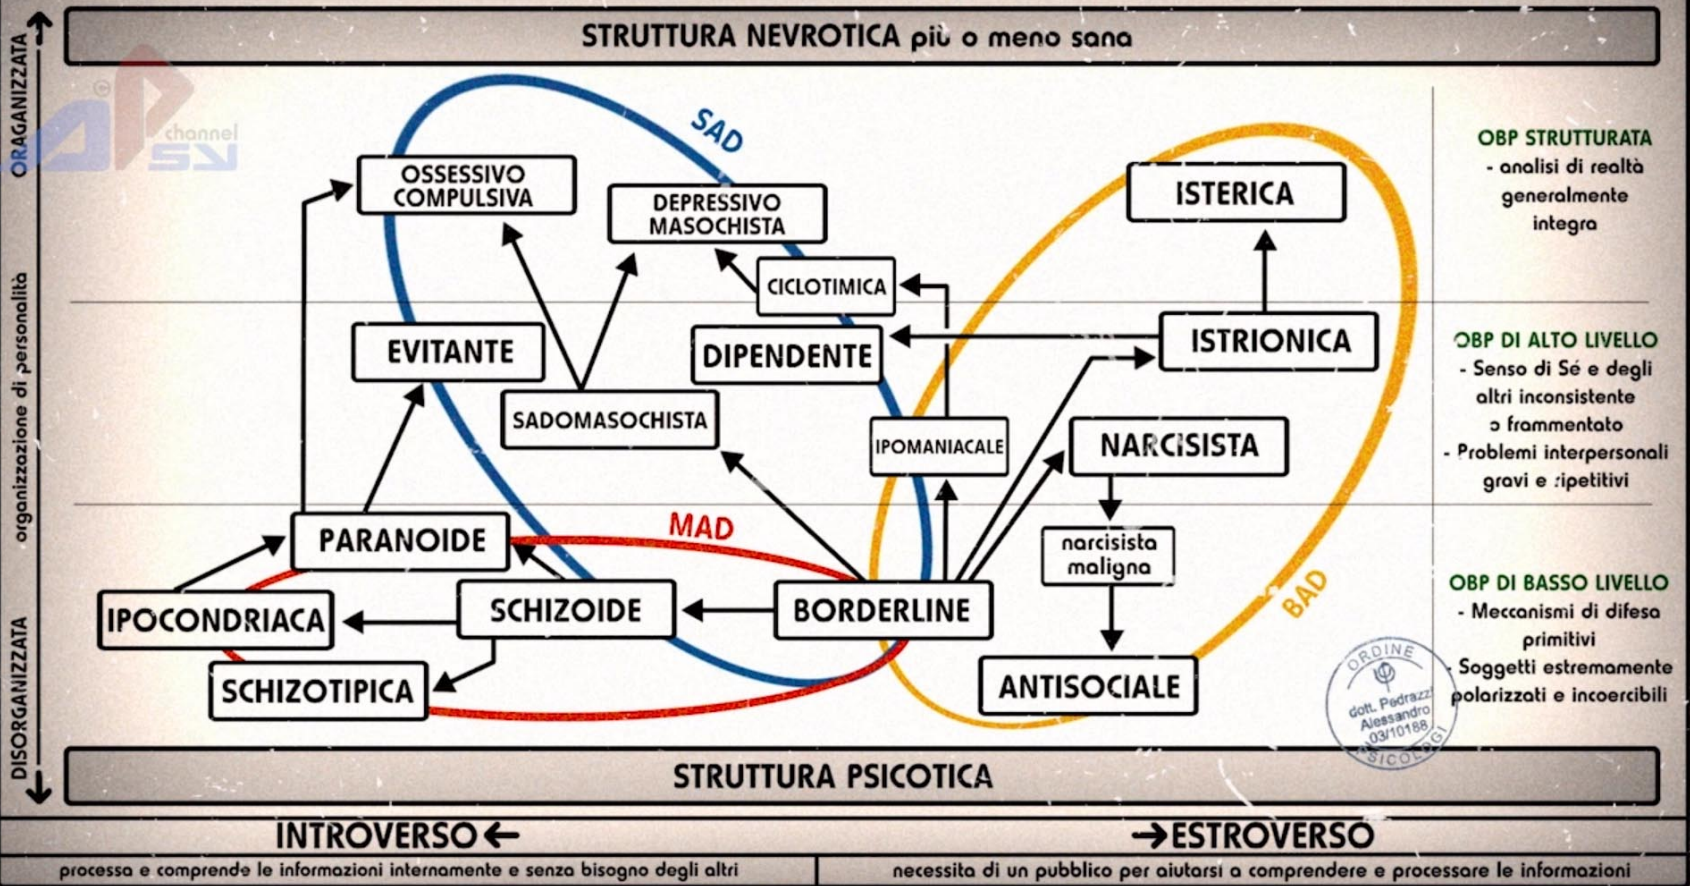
STRUTTURA NEVROTICA più o meno sana

ORAGANIZZATA

organizzazione di personalità

DISORGANIZZATA

channel PSY

SAD

OSSESSIVO COMPULSIVA

DEPRESSIVO MASOCHISTA

ISTERICA

CICLOTIMICA

EVITANTE

DIPENDENTE

ISTRIONICA

SADOMASOCHISTA

IPOMANIACALE

NARCISISTA

MAD

PARANOIDE

narcisista maligna

BAD

IPOCONDRIACA

SCHIZOIDE

BORDERLINE

SCHIZOTIPICA

ANTISOCIALE

OBP STRUTTURATA
- analisi di realtà generalmente integra

OBP DI ALTO LIVELLO
- Senso di Sé e degli altri inconsistente o frammentato
- Problemi interpersonali gravi e ripetitivi

OBP DI BASSO LIVELLO
- Meccanismi di difesa primitivi
- Soggetti estremamente polarizzati e incoercibili

ORDINE dott. Pedrazzi Alessandro 03/10188 PSICOLOGI

STRUTTURA PSICOTICA

INTROVERSO

ESTROVERSO

processa e comprende le informazioni internamente e senza bisogno degli altri

necessita di un pubblico per aiutarsi a comprendere e processare le informazioni